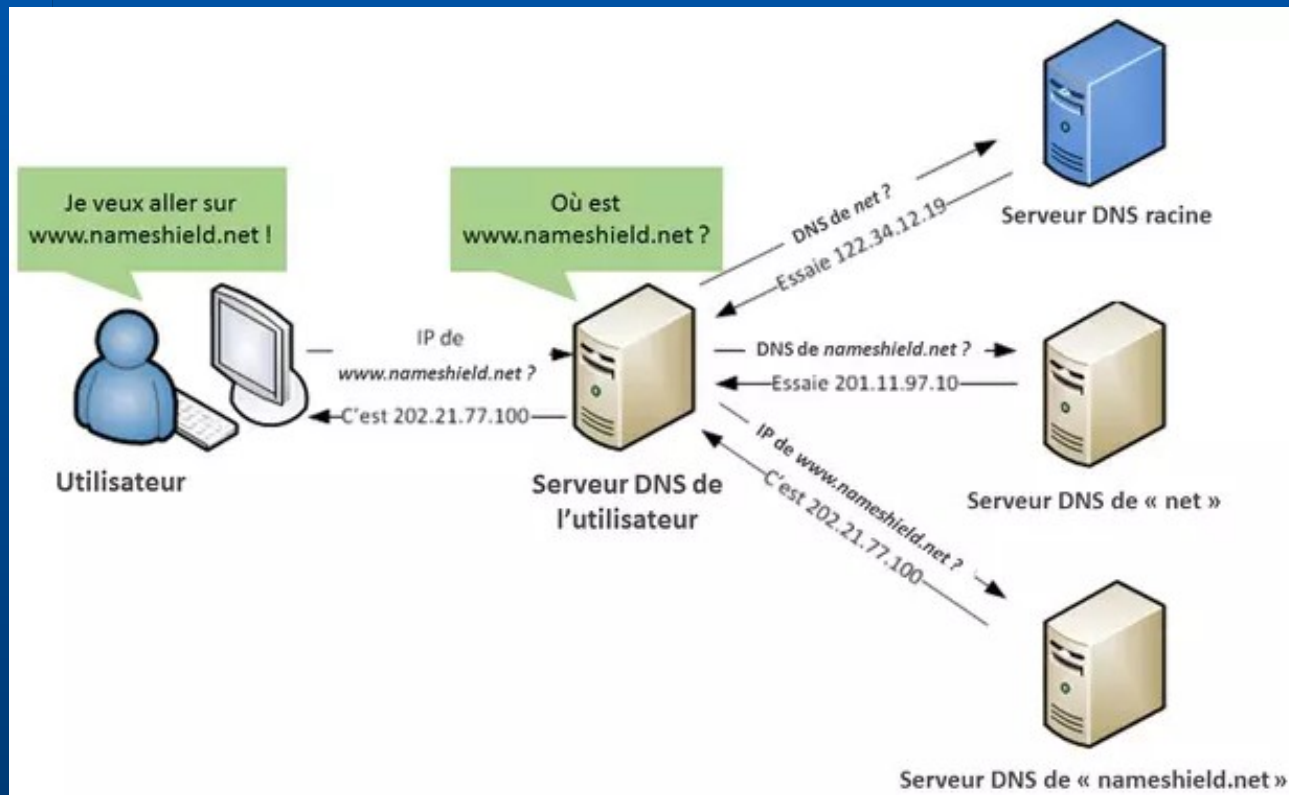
Je veux aller sur www.nameshield.net !

Où est www.nameshield.net ?

DNS de net ?

Essaie 122.34.12.19

Serveur DNS racine

IP de www.nameshield.net ?

C'est 202.21.77.100

DNS de nameshield.net ?

Essaie 201.11.97.10

IP de www.nameshield.net ?

C'est 202.21.77.100

Utilisateur

Serveur DNS de l'utilisateur

Serveur DNS de « net »

Serveur DNS de « nameshield.net »